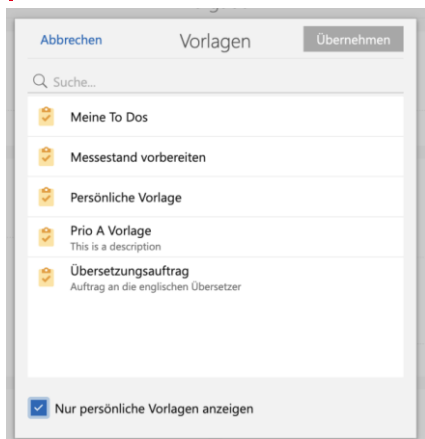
Abbrechen
Vorlagen
Übernehmen

Suche...

Meine To Dos

Messestand vorbereiten

Persönliche Vorlage

Prio A Vorlage
This is a description

Übersetzungsauftrag
Auftrag an die englischen Übersetzer

Nur persönliche Vorlagen anzeigen